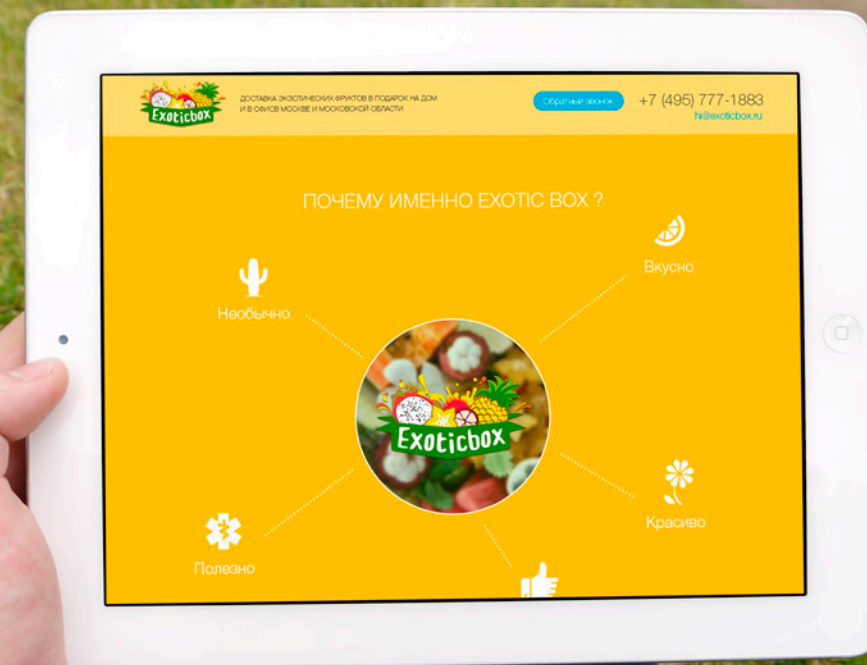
Exoticbox

ДОСТАВКА ЭКЗОТИЧЕСКИХ ФРУКТОВ В ПОДАРОК НА ДОМ И В ОФИС ВО МОСКВЕ И МОСКОВСКОЙ ОБЛАСТИ

Обратный звонок

+7 (495) 777-1883
hi@exoticbox.ru

ПОЧЕМУ ИМЕННО EXOTIC BOX ?

Вкусно

Необычно

Exoticbox

Красиво

Полезно